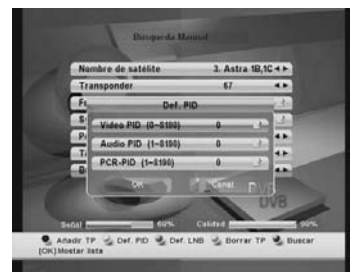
Busqueda Manual

Nombre de satélite
3. Astra 1B,1C

Transponder
67

Fr

S

P

T

B

Def. PID

Video PID (0~8190)
0

Audio PID (1~8190)
0

PCR-PID (1~8190)
0

OK

Canal

DVB

Señal
60%

Calidad
90%

Añadir TP
Def. PID
Def. LNB
Borrar TP
Buscar

[OK] Mostar lista